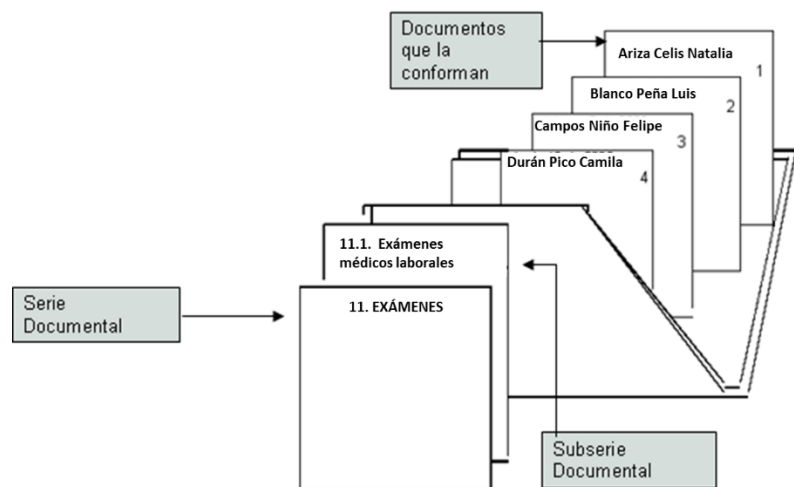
Documentos que la conforman

Ariza Celis Natalia
1

Blanco Peña Luis
2

Campos Niño Felipe
3

Durán Pico Camila
4

11.1. Exámenes médicos laborales

Serie Documental

11. EXÁMENES

Subserie Documental